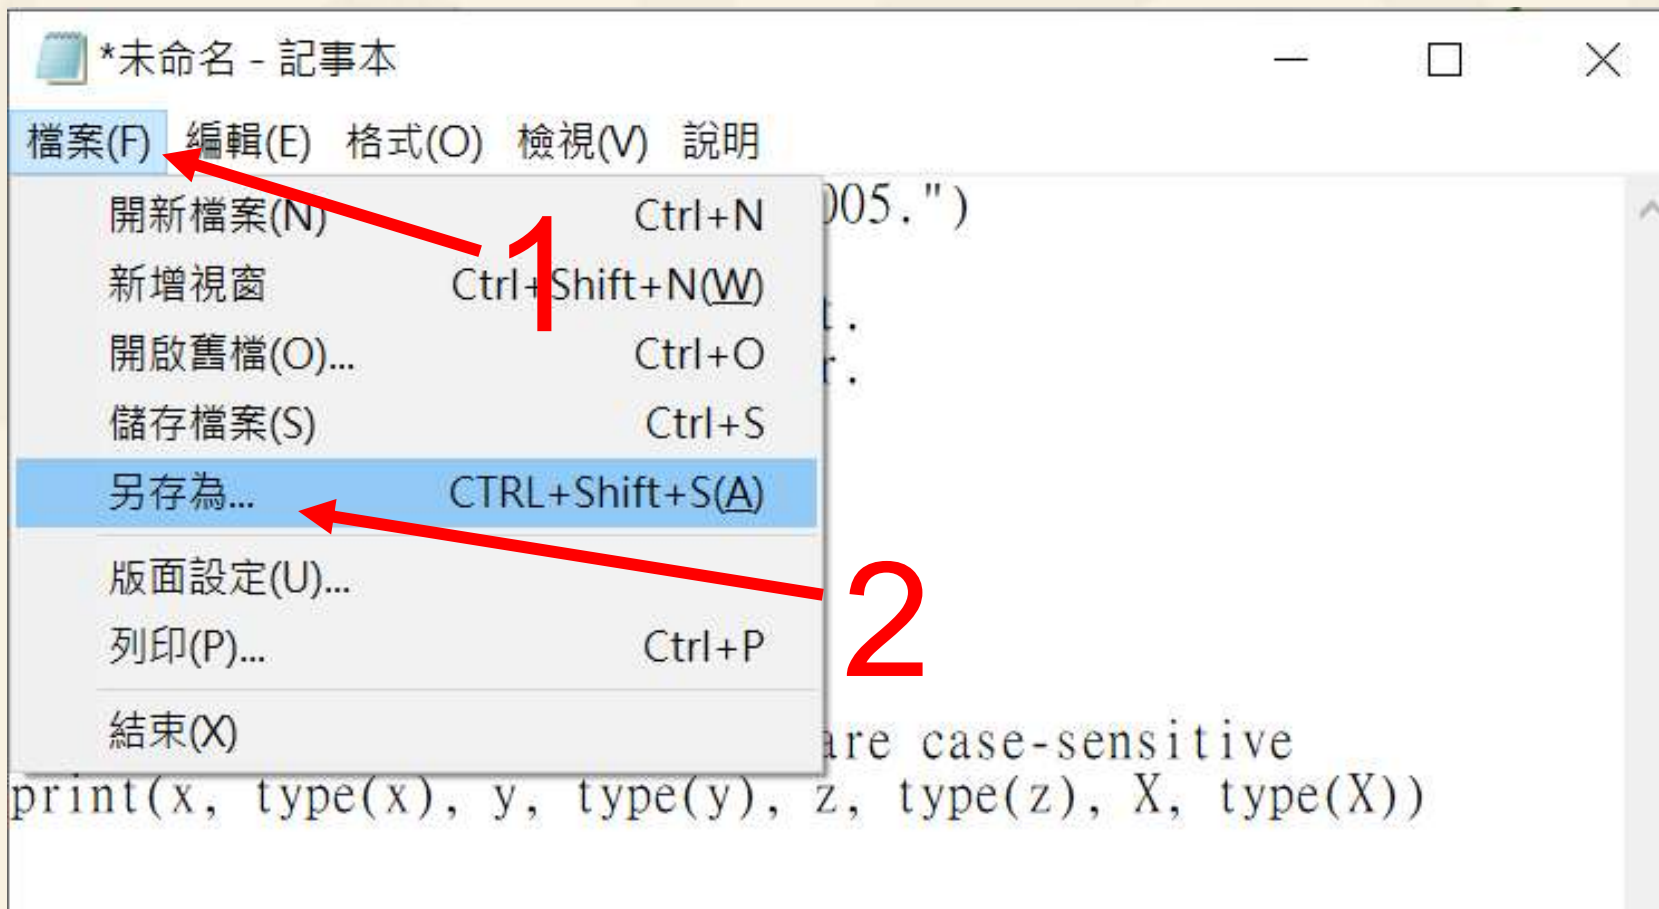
*未命名 - 記事本

檔案(F) 編輯(E) 格式(O) 檢視(V) 說明

開新檔案(N) Ctrl+N
新增視窗 Ctrl+Shift+N(W)
開啟舊檔(O)... Ctrl+O
儲存檔案(S) Ctrl+S
另存為... CTRL+Shift+S(A)
版面設定(U)...
列印(P)... Ctrl+P
結束(X)

1

2

005.")
t.
r.
are case-sensitive
print(x, type(x), y, type(y), z, type(z), X, type(X))